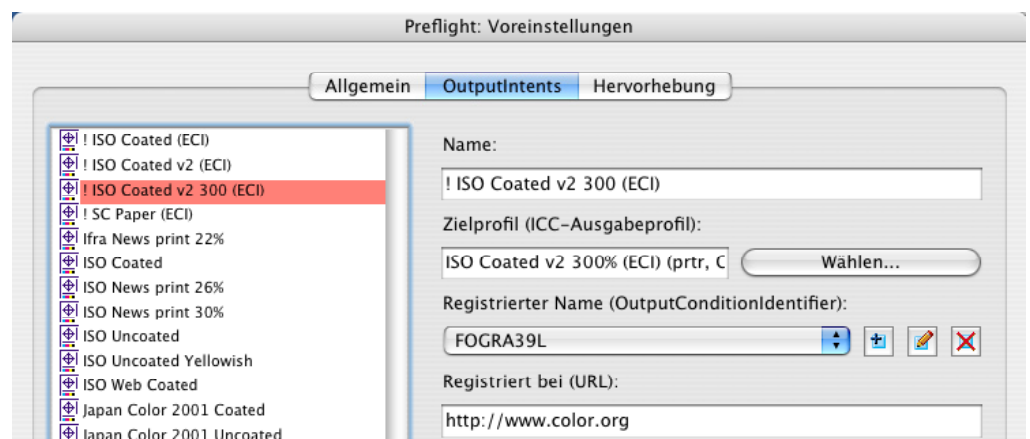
Preflight: Voreinstellungen

Allgemein
OutputIntents
Hervorhebung

! ISO Coated (ECI)
! ISO Coated v2 (ECI)
! ISO Coated v2 300 (ECI)
! SC Paper (ECI)
Ifra News print 22%
ISO Coated
ISO News print 26%
ISO News print 30%
ISO Uncoated
ISO Uncoated Yellowish
ISO Web Coated
Japan Color 2001 Coated
Japan Color 2001 Uncoated

Name:
! ISO Coated v2 300 (ECI)
Zielprofil (ICC-Ausgabeprofil):
ISO Coated v2 300% (ECI) (prtr, C
Wählen...
Registrierter Name (OutputConditionIdentifier):
FOGRA39L
Registriert bei (URL):
http://www.color.org